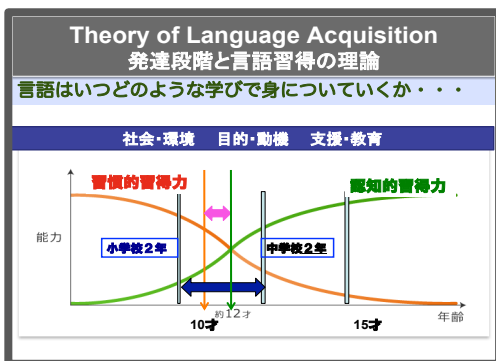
Theory of Language Acquisition
発達段階と言語習得の理論

言語はいつどのような学びで身についていくか・・・

社会・環境　目的・動機　支援・教育

習慣的習得力

認知的習得力

能力

小学校２年

中学校２年

約12才

10才

15才

年齢